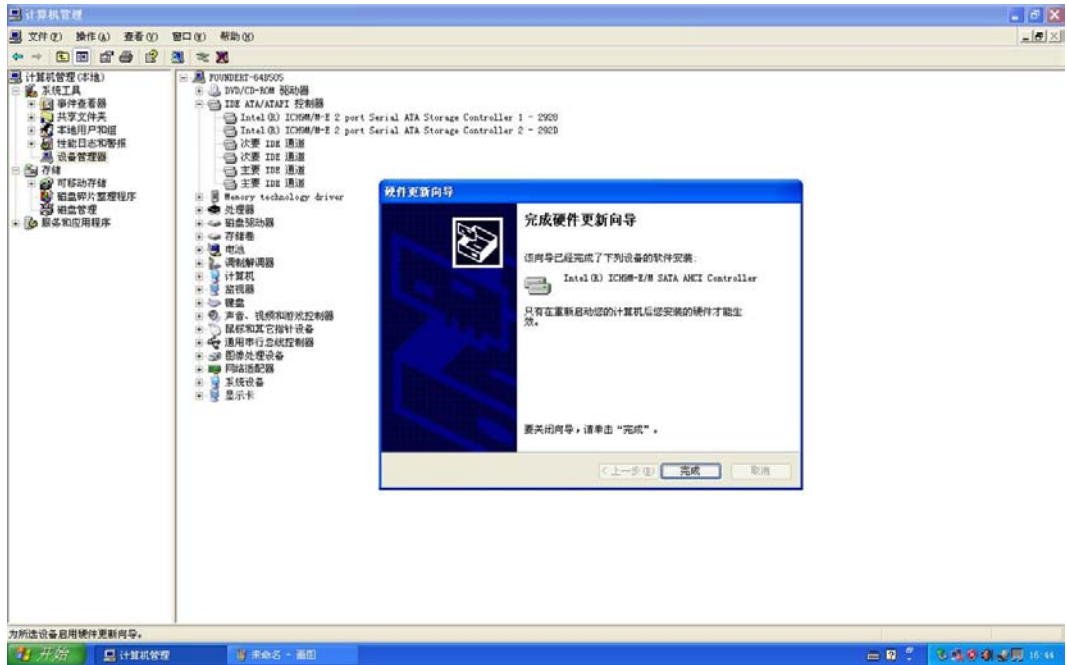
计算机管理

文件(F) 操作(A) 查看(V) 窗口(W) 帮助(H)

计算机管理(本地)
系统工具
事件查看器
共享文件夹
本地用户和组
性能日志和警报
设备管理器
存储
可移动存储
磁盘碎片整理程序
磁盘管理
服务和应用程序

FOUNDERT-648505
DVD/CD-ROM 驱动器
IDE ATA/ATAPI 控制器
Intel(R) ICH9M/M-E 2 port Serial ATA Storage Controller 1 - 2928
Intel(R) ICH9M/M-E 2 port Serial ATA Storage Controller 2 - 292D
次要 IDE 通道
次要 IDE 通道
主要 IDE 通道
主要 IDE 通道
Memory technology driver
处理器
磁盘驱动器
存储卷
电池
调制解调器
计算机
监视器
键盘
声音、视频和游戏控制器
鼠标和其它指针设备
通用串行总线控制器
图像处理设备
网络适配器
系统设备
显示卡

硬件更新向导

完成硬件更新向导

该向导已经完成了下列设备的软件安装:

Intel(R) ICH9M-E/M SATA AHCI Controller

只有在重新启动您的计算机后您安装的硬件才能生效。

要关闭向导，请单击"完成"。

< 上一步(B) 完成 取消

为所选设备启用硬件更新向导。

开始 计算机管理 未命名 - 画图 16:44